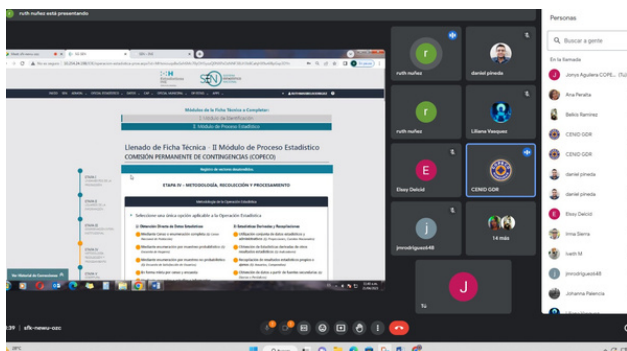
ruth nuñez está presentando

Personas

Buscar a gente

En la llamada

Jonys Aguilera COPE... (Tú)

Ana Peralta

Belkis Ramirez

CENIO GDR

CENIO GDR

daniel pineda

daniel pineda

Elsoy Deleid

Irma Sierra

Iván M

jmrodriguez648

Johanna Palencia

ruth nuñez

daniel pineda

ruth nuñez

Liliana Vasquez

Elsoy Deleid

CENIO GDR

jmrodriguez648

14 más

Tú

Módulos de la Ficha Técnica a Completar:

I. Módulo de Identificación

II. Módulo de Proceso Estadístico

Llenado de Ficha Técnica - II Módulo de Proceso Estadístico

COMISIÓN PERMANENTE DE CONTINGENCIAS (COPECO)

ETAPA IV - METODOLOGÍA, RECOLECCIÓN Y PROCESAMIENTO

Seleccione una única opción aplicable a la Operación Estadística

Obtención Directa de Datos Estadísticos

Estadísticas Derivadas y Recopilaciones

Ver Historial de Formaciones

3:39 | sfk-newu-ozc